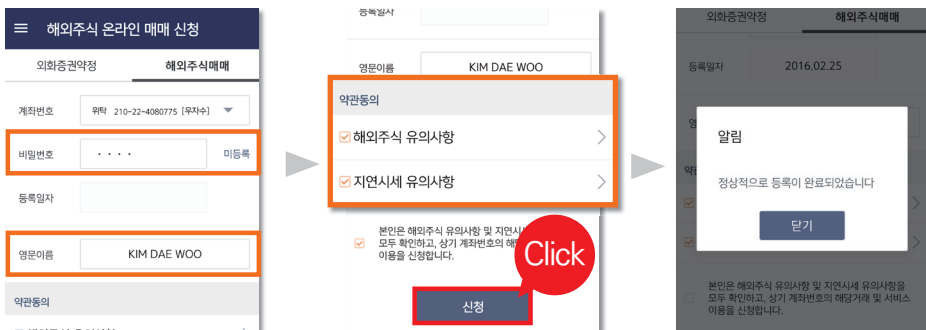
해외주식 온라인 매매 신청

외화증권약정 해외주식매매

계좌번호 위탁 210-22-4080775 [우자수]

비밀번호 · · · · 미등록

등록일자

영문이름 KIM DAE WOO

약관동의

등록일자

영문이름 KIM DAE WOO

약관동의

해외주식 유의사항

지연시세 유의사항

본인은 해외주식 유의사항 및 지연시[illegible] 모두 확인하고, 상기 계좌번호의 해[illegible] 이용을 신청합니다.

Click

신청

외화증권약정 해외주식매매

등록일자 2016.02.25

알림

정상적으로 등록이 완료되었습니다

닫기

본인은 해외주식 유의사항 및 지연시세 유의사항을 모두 확인하고, 상기 계좌번호의 해당거래 및 서비스 이용을 신청합니다.